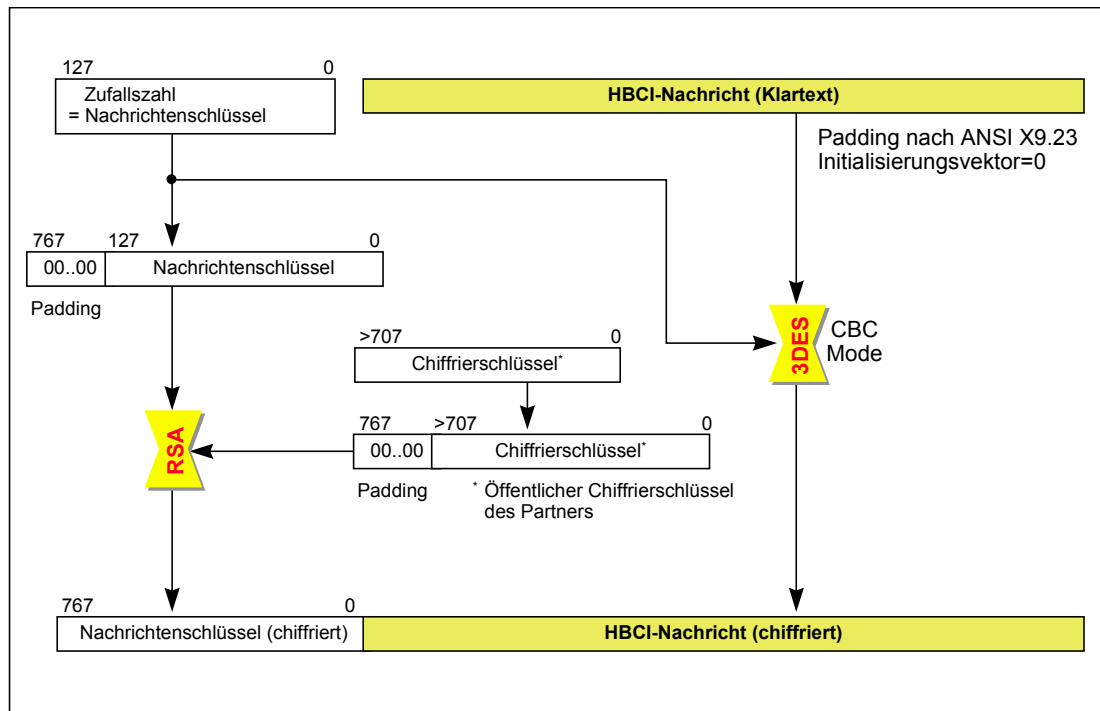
127 0
Zufallszahl
= Nachrichtenschlüssel

HBCI-Nachricht (Klartext)

Padding nach ANSI X9.23
Initialisierungsvektor=0

767 127 0
00..00 Nachrichtenschlüssel
Padding

>707 0
Chiffrierschlüssel*

3DES
CBC Mode

RSA

767 >707 0
00..00 Chiffrierschlüssel*
Padding

* Öffentlicher Chiffrierschlüssel des Partners

767 0
Nachrichtenschlüssel (chiffriert)
HBCI-Nachricht (chiffriert)